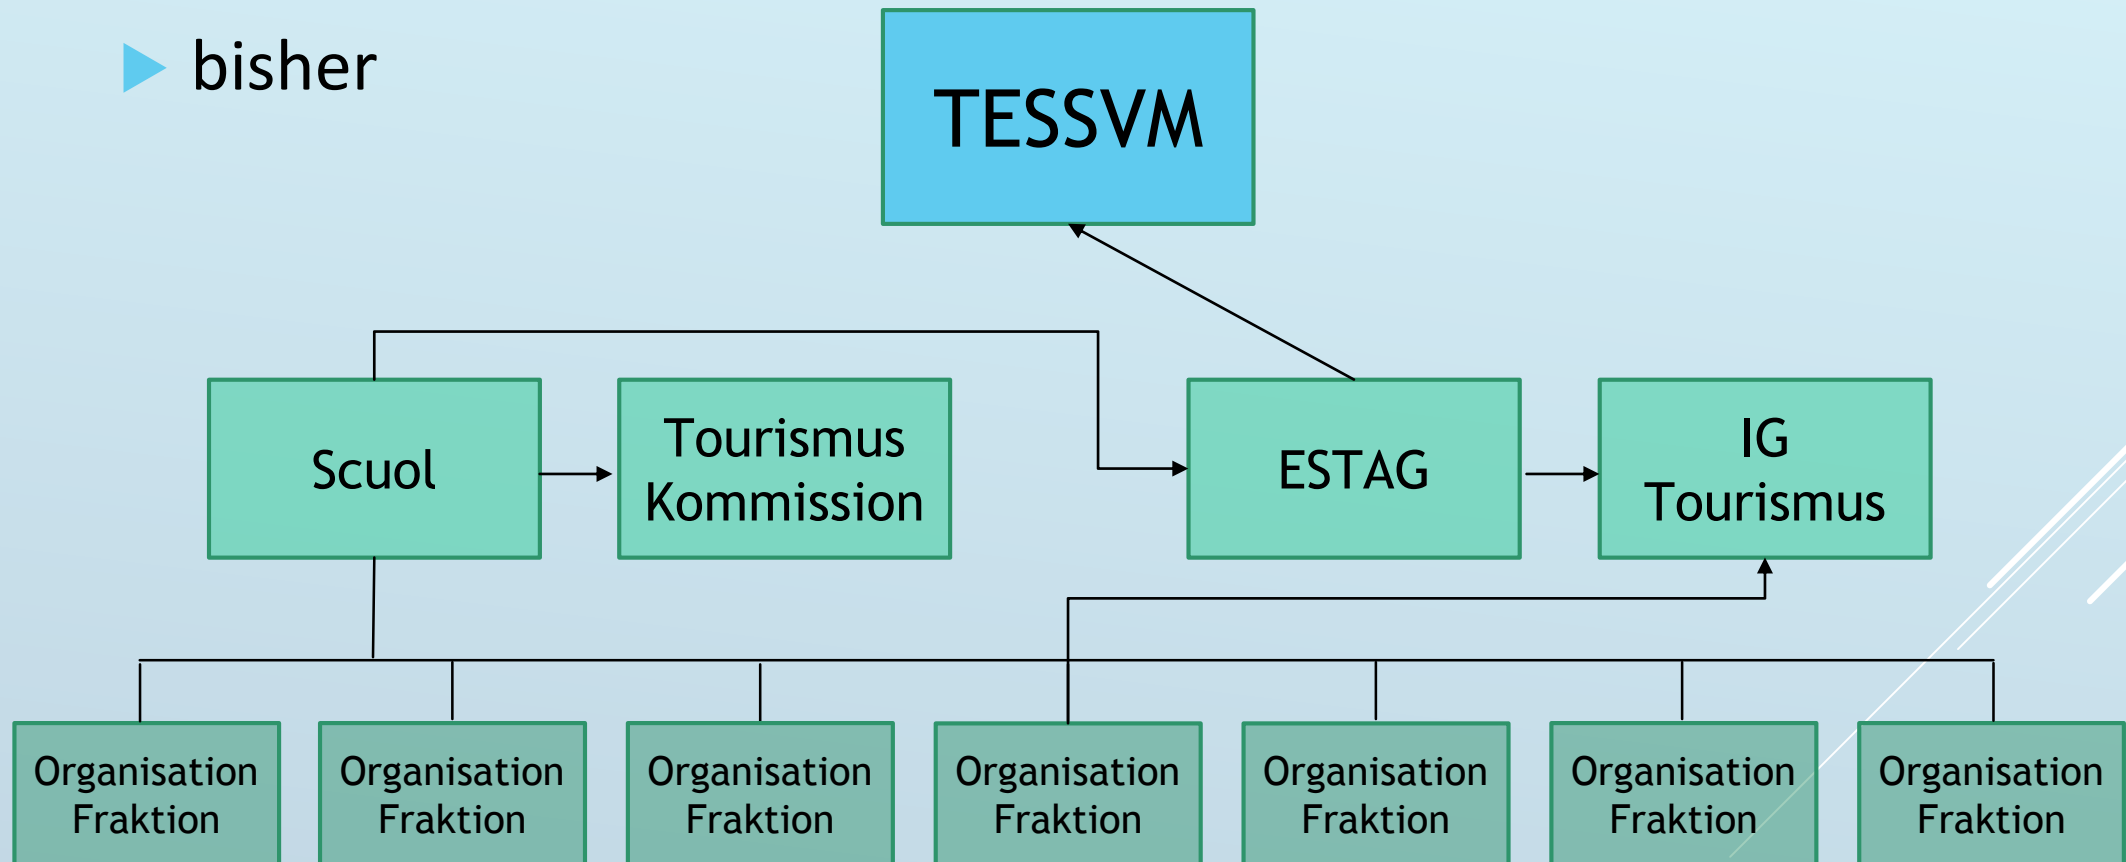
bisher

TESSVM

Scuol

Tourismus Kommission

ESTAG

IG Tourismus

Organisation Fraktion

Organisation Fraktion

Organisation Fraktion

Organisation Fraktion

Organisation Fraktion

Organisation Fraktion

Organisation Fraktion